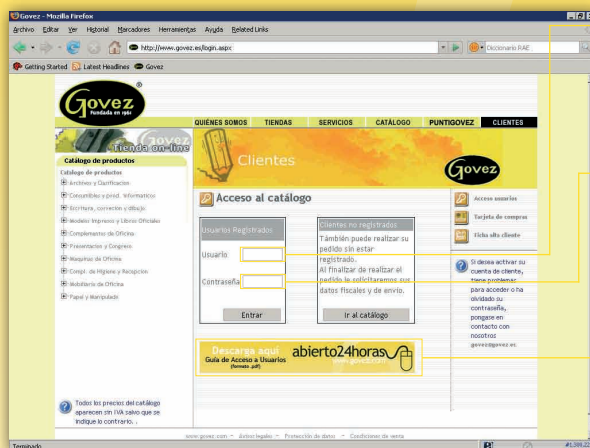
Govez - Mozilla Firefox

Archivo Editar Ver Historial Marcadores Herramientas Ayuda Related Links

http://www.govez.es/login.aspx

Diccionario RAE

Getting Started Latest Headlines Govez

Govez
Fundada en 1960

QUIÉNES SOMOS TIENDAS SERVICIOS CATÁLOGO PUNTIGOVEZ CLIENTES

Govez
Tienda on-line

Clientes

Govez

Catálogo de productos

Catalogo de productos
Archivos y Clasificacion
Consumibles y prod. Informaticos
Escritura, correccion y dibujo
Modelos Impresos y Libros Oficiales
Complementos de Oficina
Presentacion y Congreso
Maquinas de Oficina
Compl. de Higiene y Recepcion
Mobiliario de Oficina
Papel y Manipulado

Acceso al catálogo

Usuarios Registrados

Usuario

Contraseña

Entrar

Clientes no registrados

También puede realizar su pedido sin estar registrado.
Al finalizar de realizar el pedido le solicitaremos sus datos fiscales y de envio.

Ir al catálogo

Acceso usuarios
Tarjeta de compras
Ficha alta cliente

Si desea activar su cuenta de cliente, tiene problemas para acceder o ha olvidado su contraseña, pongase en contacto con nosotros govez@govez.es

Descarga aquí
Guía de Acceso a Usuarios
(formato .pdf)

abierto24horas

Todos los precios del catálogo aparecen sin IVA salvo que se indique lo contrario.

www.govez.com - Aviso legal - Protección de datos - Condiciones de venta

Terminado